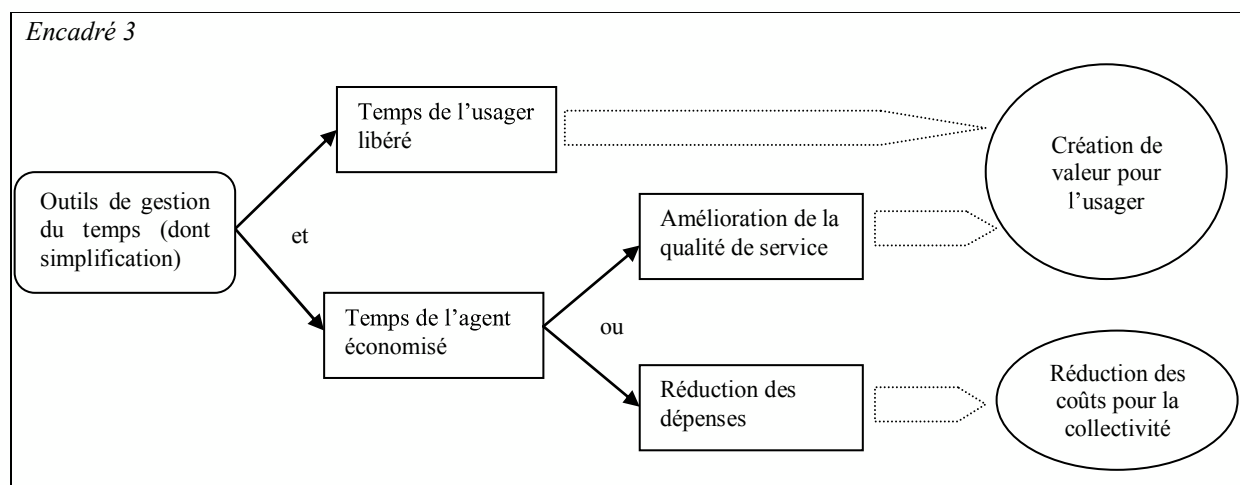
Encadré 3

Outils de gestion du temps (dont simplification)

et

Temps de l'usager libéré

Création de valeur pour l'usager

Temps de l'agent économisé

ou

Amélioration de la qualité de service

Réduction des dépenses

Réduction des coûts pour la collectivité